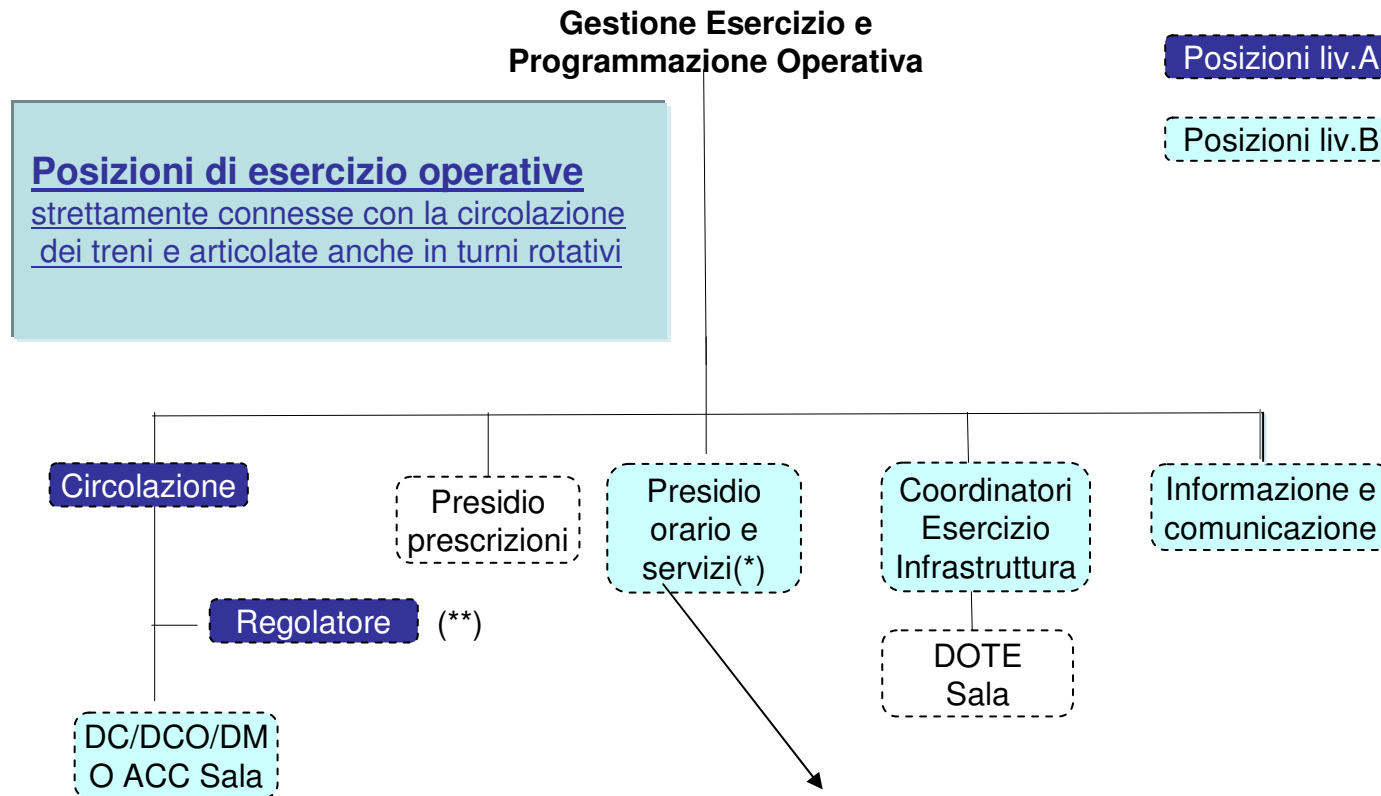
Gestione Esercizio e Programmazione Operativa

Posizioni liv.A

Posizioni liv.B

Posizioni di esercizio operative
strettamente connesse con la circolazione dei treni e articolate anche in turni rotativi

Circolazione

Presidio prescrizioni

Presidio orario e servizi(*)

Coordinatori Esercizio Infrastruttura

Informazione e comunicazione

Regolatore (**)

DOTE Sala

DC/DCO/DMO ACC Sala